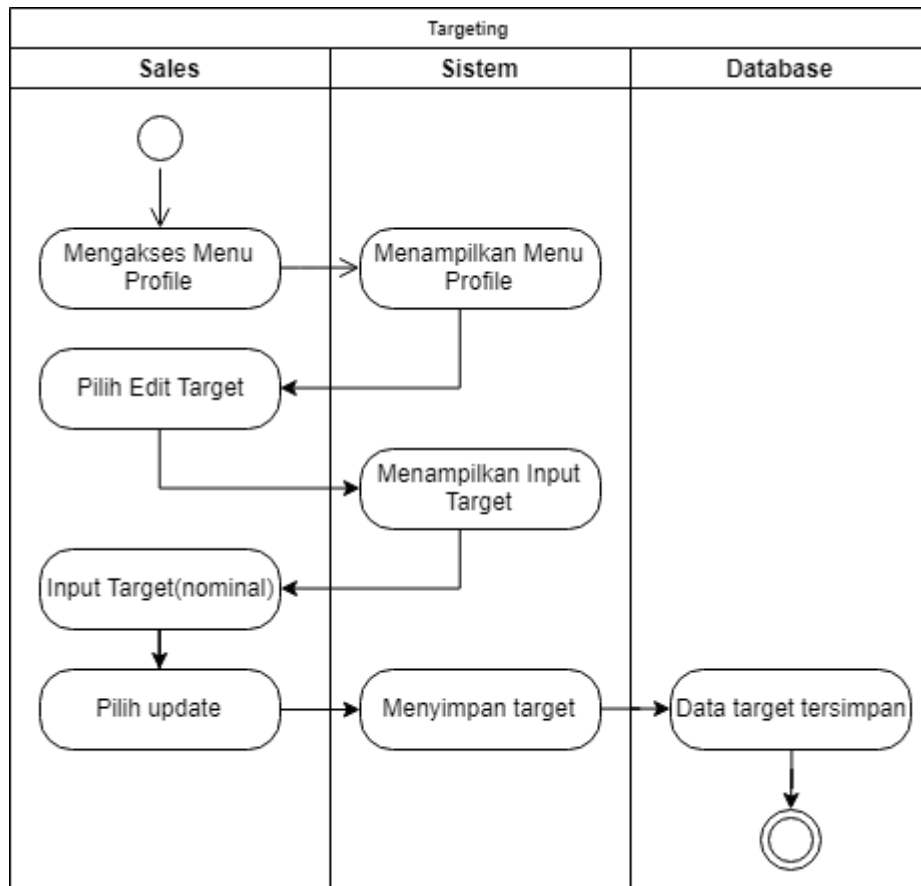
Targeting

Sales

Sistem

Database

Mengakses Menu Profile

Menampilkan Menu Profile

Pilih Edit Target

Menampilkan Input Target

Input Target(nominal)

Pilih update

Menyimpan target

Data target tersimpan